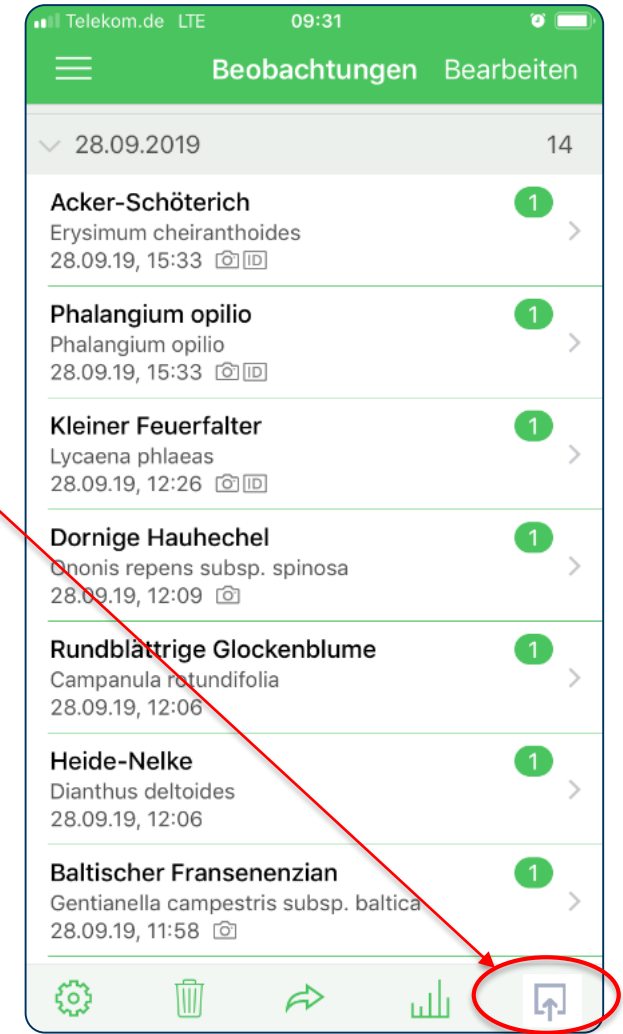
Telekom.de LTE 09:31

Beobachtungen Bearbeiten

28.09.2019 14

Acker-Schöterich
Erysimum cheiranthoides
28.09.19, 15:33 ID
1

Phalangium opilio
Phalangium opilio
28.09.19, 15:33 ID
1

Kleiner Feuerfalter
Lycaena phlaeas
28.09.19, 12:26 ID
1

Dornige Hauhechel
Ononis repens subsp. spinosa
28.09.19, 12:09
1

Rundblättrige Glockenblume
Campanula rotundifolia
28.09.19, 12:06
1

Heide-Nelke
Dianthus deltoides
28.09.19, 12:06
1

Baltischer Fransenenzian
Gentianella campestris subsp. baltica
28.09.19, 11:58
1